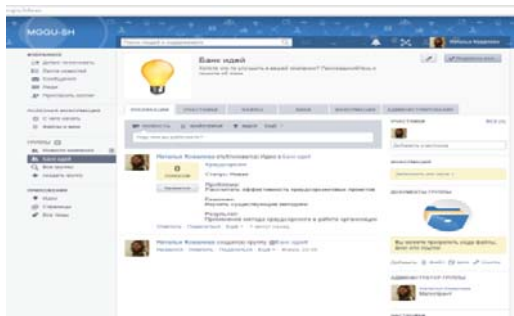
MOGU-SH

Банк идей

Хотите ли вы улучшить в вашей компании? Присоединяйтесь к группе её идеи

Наталья Ковалева

Предложение
Статус: Новое

Проблема:
Рассчитать эффективность предварительных проектов

Решение:
Изучить существующие методики

Результат:
Применение метода предварительного в работе организации

Наталья Ковалева создала группу Банк идей

Вы можете прикрепить сюда файлы. Для этого пере

Администратор группы